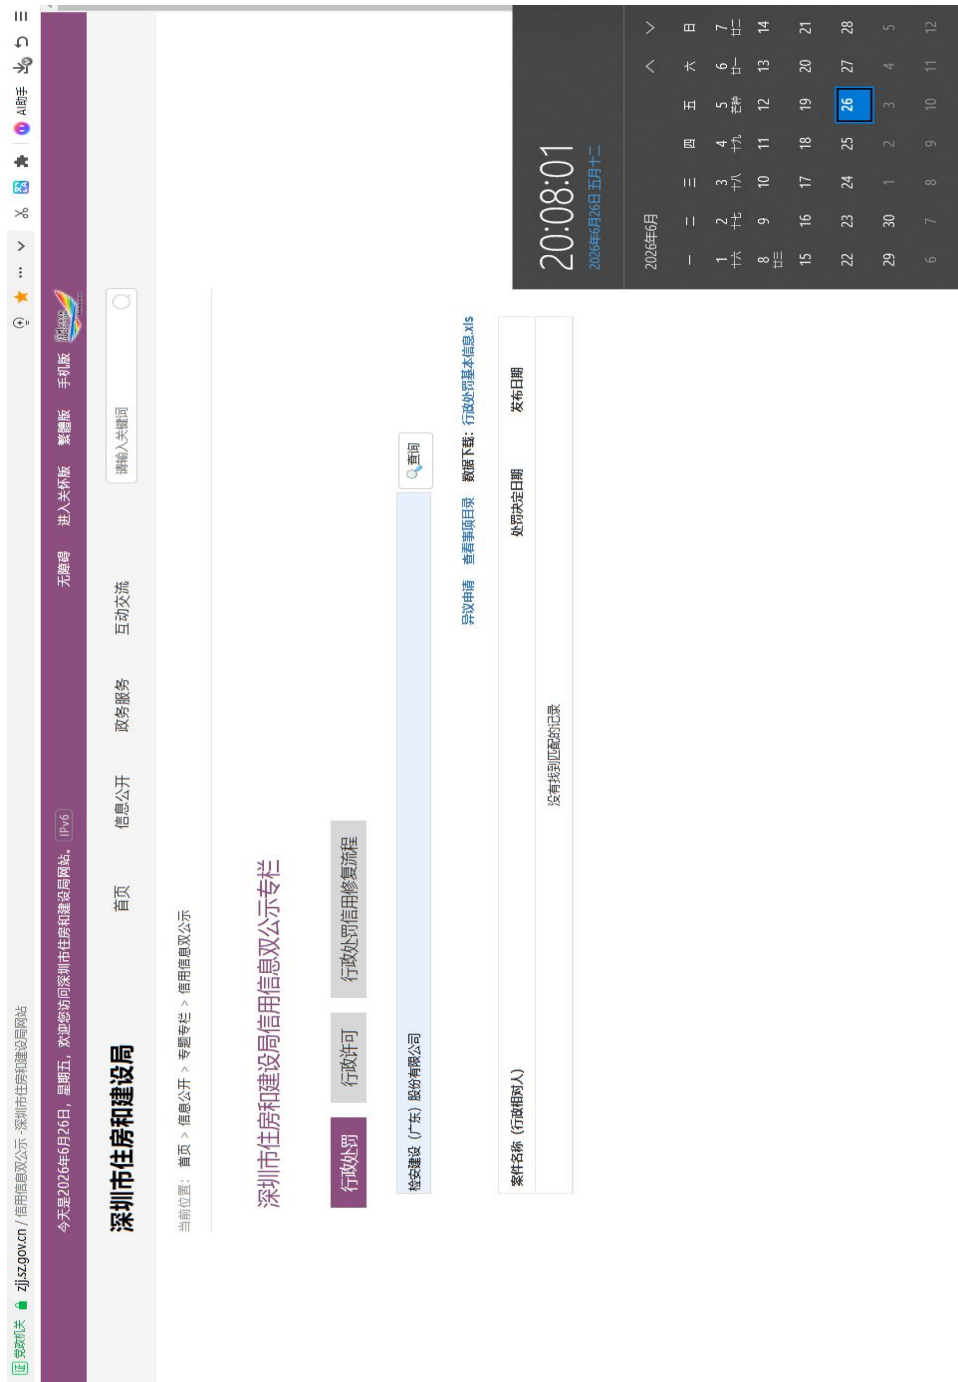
党政机关 zjj.sz.gov.cn / 信用信息双公示 - 深圳市住房和建设局网站

AI助手

今天是2026年6月26日，星期五，欢迎您访问深圳市住房和建设局网站。 IPv6

无障碍 进入关怀版 繁體版 手机版

深圳市住房和建设局

首页 信息公开 政务服务 互动交流

请输入关键词

当前位置：首页 > 信息公开 > 专题专栏 > 信用信息双公示

深圳市住房和建设局信用信息双公示专栏

行政处罚 行政许可 行政处罚信用修复流程

检安建设（广东）股份有限公司

查询

异议申请 查看事项目录 数据下载：行政处罚基本信息.xls

| 案件名称（行政相对人） | 处罚决定日期 | 发布日期 |
|---|---|---|
| 没有找到匹配的记录 | | |

20:08:01
2026年6月26日 五月十二

2026年6月

| 一 | 二 | 三 | 四 | 五 | 六 | 日 |
|---|---|---|---|---|---|---|
| 1 十六 | 2 十七 | 3 十八 | 4 十九 | 5 芒种 | 6 廿一 | 7 廿二 |
| 8 廿三 | 9 | 10 | 11 | 12 | 13 | 14 |
| 15 | 16 | 17 | 18 | 19 | 20 | 21 |
| 22 | 23 | 24 | 25 | 26 | 27 | 28 |
| 29 | 30 | 1 | 2 | 3 | 4 | 5 |
| 6 | 7 | 8 | 9 | 10 | 11 | 12 |